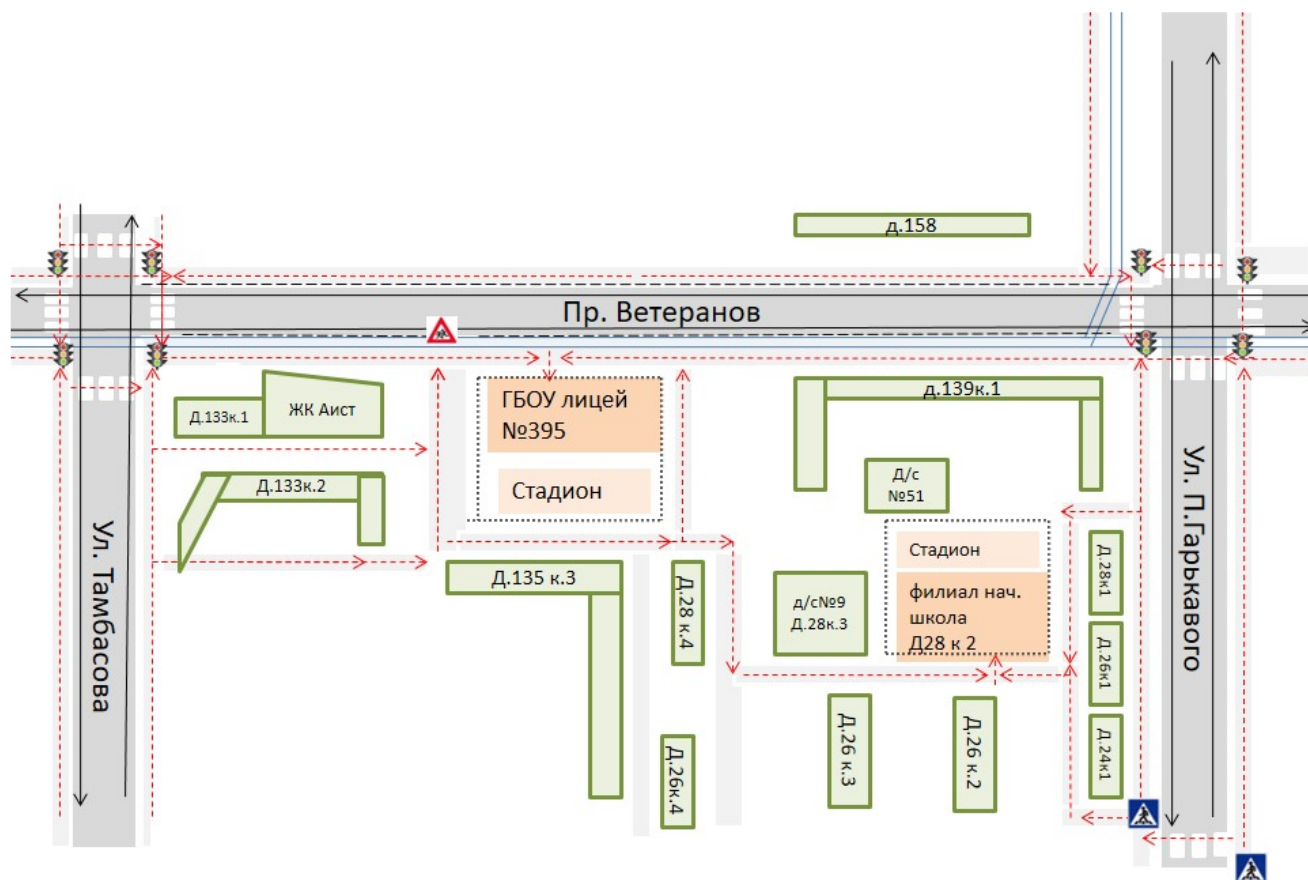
д.158

Пр. Ветеранов

Д.133к.1

ЖК Аист

ГБОУ лицей №395

Стадион

д.139к.1

Д.133к.2

Д/с №51

Стадион

филиал нач. школа Д28 к 2

Ул. Тамбасова

Д.135 к.3

Д.28 к.4

д/с№9 Д.28к.3

Д.28к1

Д.26к1

Д.24к1

Ул. П.Гарькавого

Д.26к.4

Д.26 к.3

Д.26 к.2